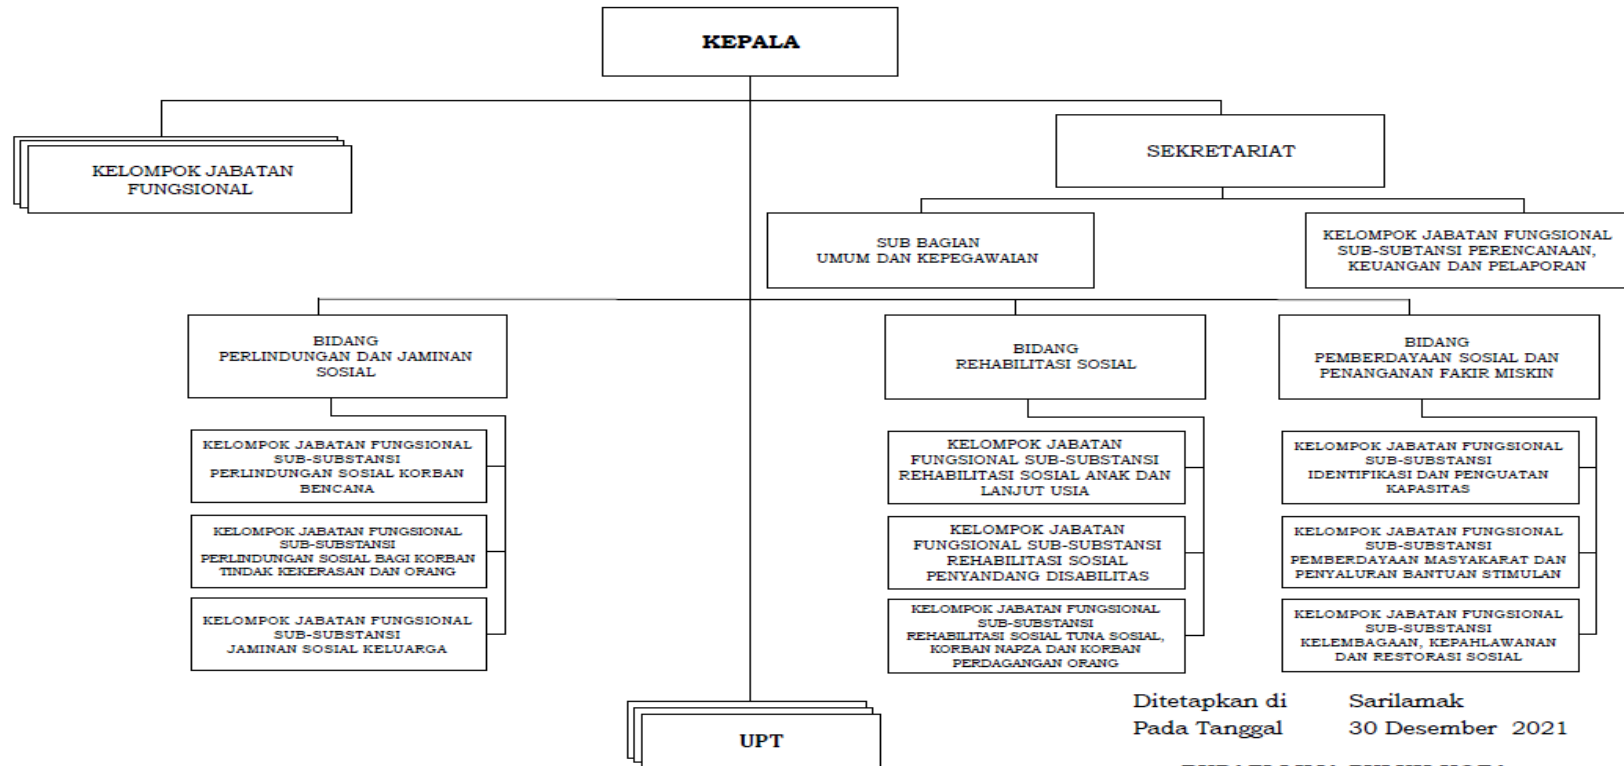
KEPALA

KELOMPOK JABATAN FUNGSIONAL

SEKRETARIAT

SUB BAGIAN UMUM DAN KEPEGAWAIAN

KELOMPOK JABATAN FUNGSIONAL SUB-SUBTANSI PERENCANAAN, KEUANGAN DAN PELAPORAN

BIDANG PERLINDUNGAN DAN JAMINAN SOSIAL

KELOMPOK JABATAN FUNGSIONAL SUB-SUBSTANSI PERLINDUNGAN SOSIAL KORBAN BENCANA

KELOMPOK JABATAN FUNGSIONAL SUB-SUBSTANSI PERLINDUNGAN SOSIAL BAGI KORBAN TINDAK KEKERASAN DAN ORANG

KELOMPOK JABATAN FUNGSIONAL SUB-SUBSTANSI JAMINAN SOSIAL KELUARGA

BIDANG REHABILITASI SOSIAL

KELOMPOK JABATAN FUNGSIONAL SUB-SUBSTANSI REHABILITASI SOSIAL ANAK DAN LANJUT USIA

KELOMPOK JABATAN FUNGSIONAL SUB-SUBSTANSI REHABILITASI SOSIAL PENYANDANG DISABILITAS

KELOMPOK JABATAN FUNGSIONAL SUB-SUBSTANSI REHABILITASI SOSIAL TUNA SOSIAL, KORBAN NAPZA DAN KORBAN PERDAGANGAN ORANG

BIDANG PEMBERDAYAAN SOSIAL DAN PENANGANAN FAKIR MISKIN

KELOMPOK JABATAN FUNGSIONAL SUB-SUBSTANSI IDENTIFIKASI DAN PENGUATAN KAPASITAS

KELOMPOK JABATAN FUNGSIONAL SUB-SUBSTANSI PEMBERDAYAAN MASYAKARAT DAN PENYALURAN BANTUAN STIMULAN

KELOMPOK JABATAN FUNGSIONAL SUB-SUBSTANSI KELEMBAGAAN, KEPAHLAWANAN DAN RESTORASI SOSIAL

UPT

Ditetapkan di Sarilamak
Pada Tanggal 30 Desember 2021

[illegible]